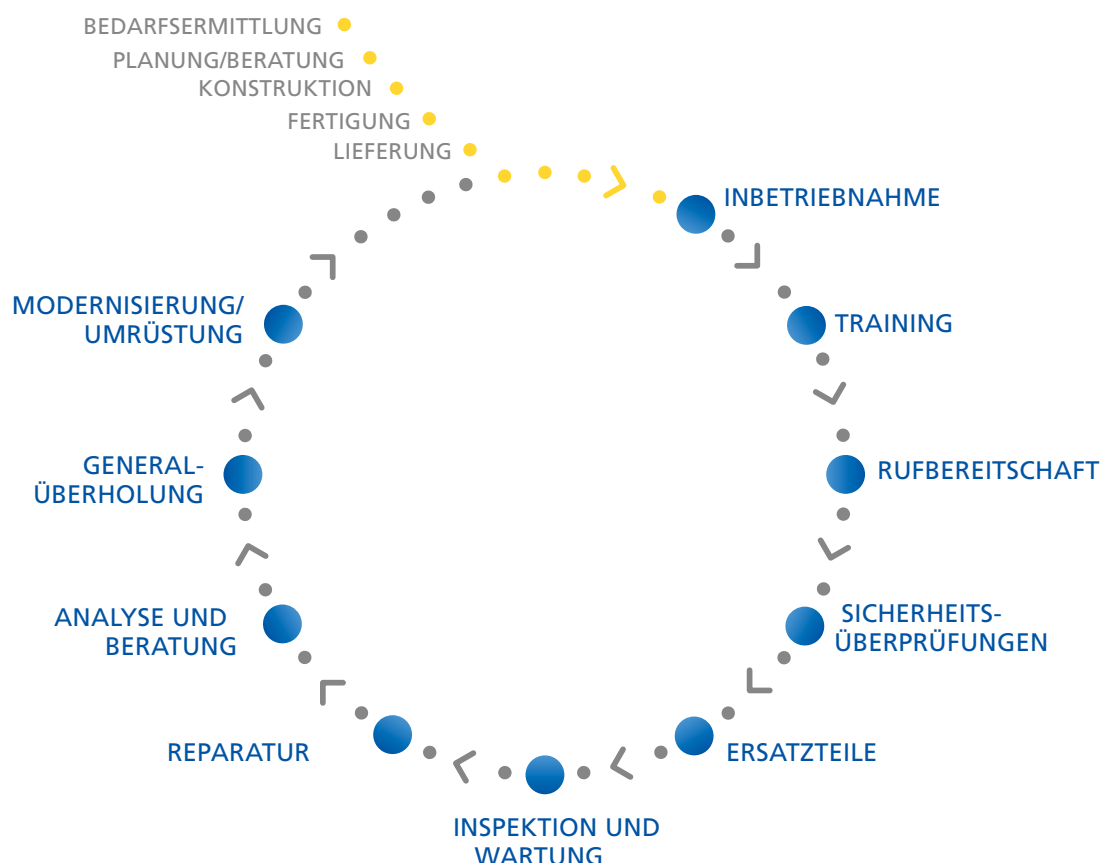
BEDARFSERMITTLUNG
PLANUNG/BERATUNG
KONSTRUKTION
FERTIGUNG
LIEFERUNG

INBETRIEBNAHME

TRAINING

RUFBEREITSCHAFT

SICHERHEITSÜBERPRÜFUNGEN

ERSATZTEILE

INSPEKTION UND WARTUNG

REPARATUR

ANALYSE UND BERATUNG

GENERALÜBERHOLUNG

MODERNISIERUNG/ UMRÜSTUNG